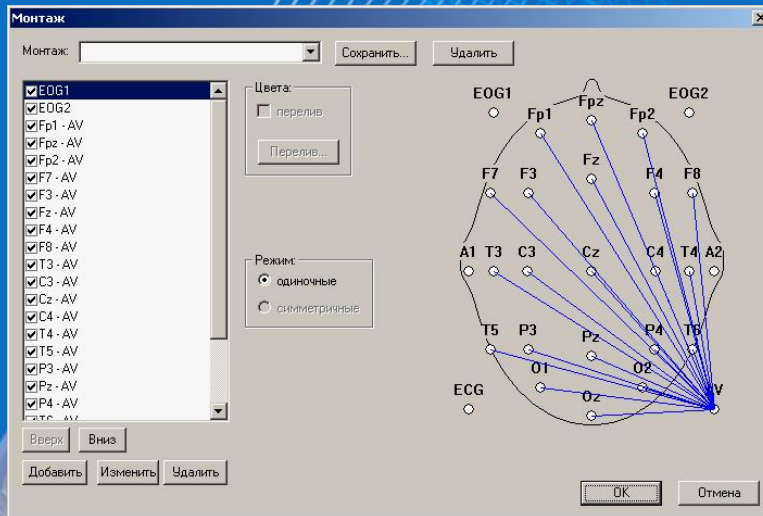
Монтаж

Монтаж: Сохранить... Удалить

EOG1
EOG2
Fp1 - AV
Fpz - AV
Fp2 - AV
F7 - AV
F3 - AV
Fz - AV
F4 - AV
F8 - AV
T3 - AV
C3 - AV
Cz - AV
C4 - AV
T4 - AV
T5 - AV
P3 - AV
Pz - AV
P4 - AV
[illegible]

Цвета:
перелив
Перелив...

Режим:
одиночные
симметричные

EOG1 Fpz EOG2
Fp1 Fp2
Fz
F7 F3 F4 F8
A1 T3 C3 Cz C4 T4 A2
T5 P3 Pz P4 T6
O1 O2
ECG
Oz
AV

Вверх Вниз
Добавить Изменить Удалить

OK Отмена